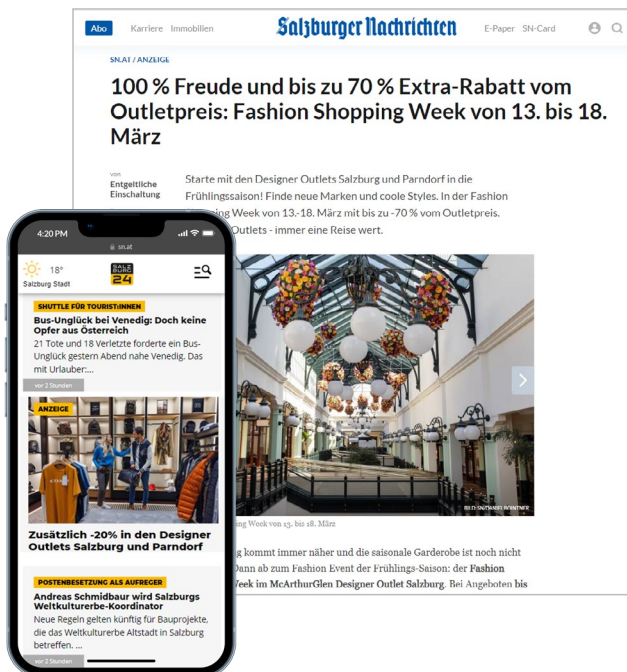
Abo Karriere Immobilien

Salzburger Nachrichten

E-Paper SN-Card

SN.AT / ANZEIGE

100 % Freude und bis zu 70 % Extra-Rabatt vom Outletpreis: Fashion Shopping Week von 13. bis 18. März

von Entgeltliche Einschaltung

Starte mit den Designer Outlets Salzburg und Parndorf in die Frühlingssaison! Finde neue Marken und coole Styles. In der Fashion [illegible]ing Week von 13.-18. März mit bis zu -70 % vom Outletpreis. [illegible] Outlets - immer eine Reise wert.

BILD: SN/DANIEL BOENTNER

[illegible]ng Week von 13. bis 18. März

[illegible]g kommt immer näher und die saisonale Garderobe ist noch nicht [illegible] Dann ab zum Fashion Event der Frühlings-Saison: der Fashion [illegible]Week im McArthurGlen Designer Outlet Salzburg. Bei Angeboten bis

4:20 PM

sn.at

18°

Salzburg Stadt

SALZBURG 24

SHUTTLE FÜR TOURIST:INNEN

Bus-Unglück bei Venedig: Doch keine Opfer aus Österreich

21 Tote und 18 Verletzte forderte ein Bus-Unglück gestern Abend nahe Venedig. Das mit Urlauber:...

vor 2 Stunden

ANZEIGE

Zusätzlich -20% in den Designer Outlets Salzburg und Parndorf

POSTENBESETZUNG ALS AUFREGER

Andreas Schmidbaur wird Salzburgs Weltkulturerbe-Koordinator

Neue Regeln gelten künftig für Bauprojekte, die das Weltkulturerbe Altstadt in Salzburg betreffen. ...

vor 2 Stunden